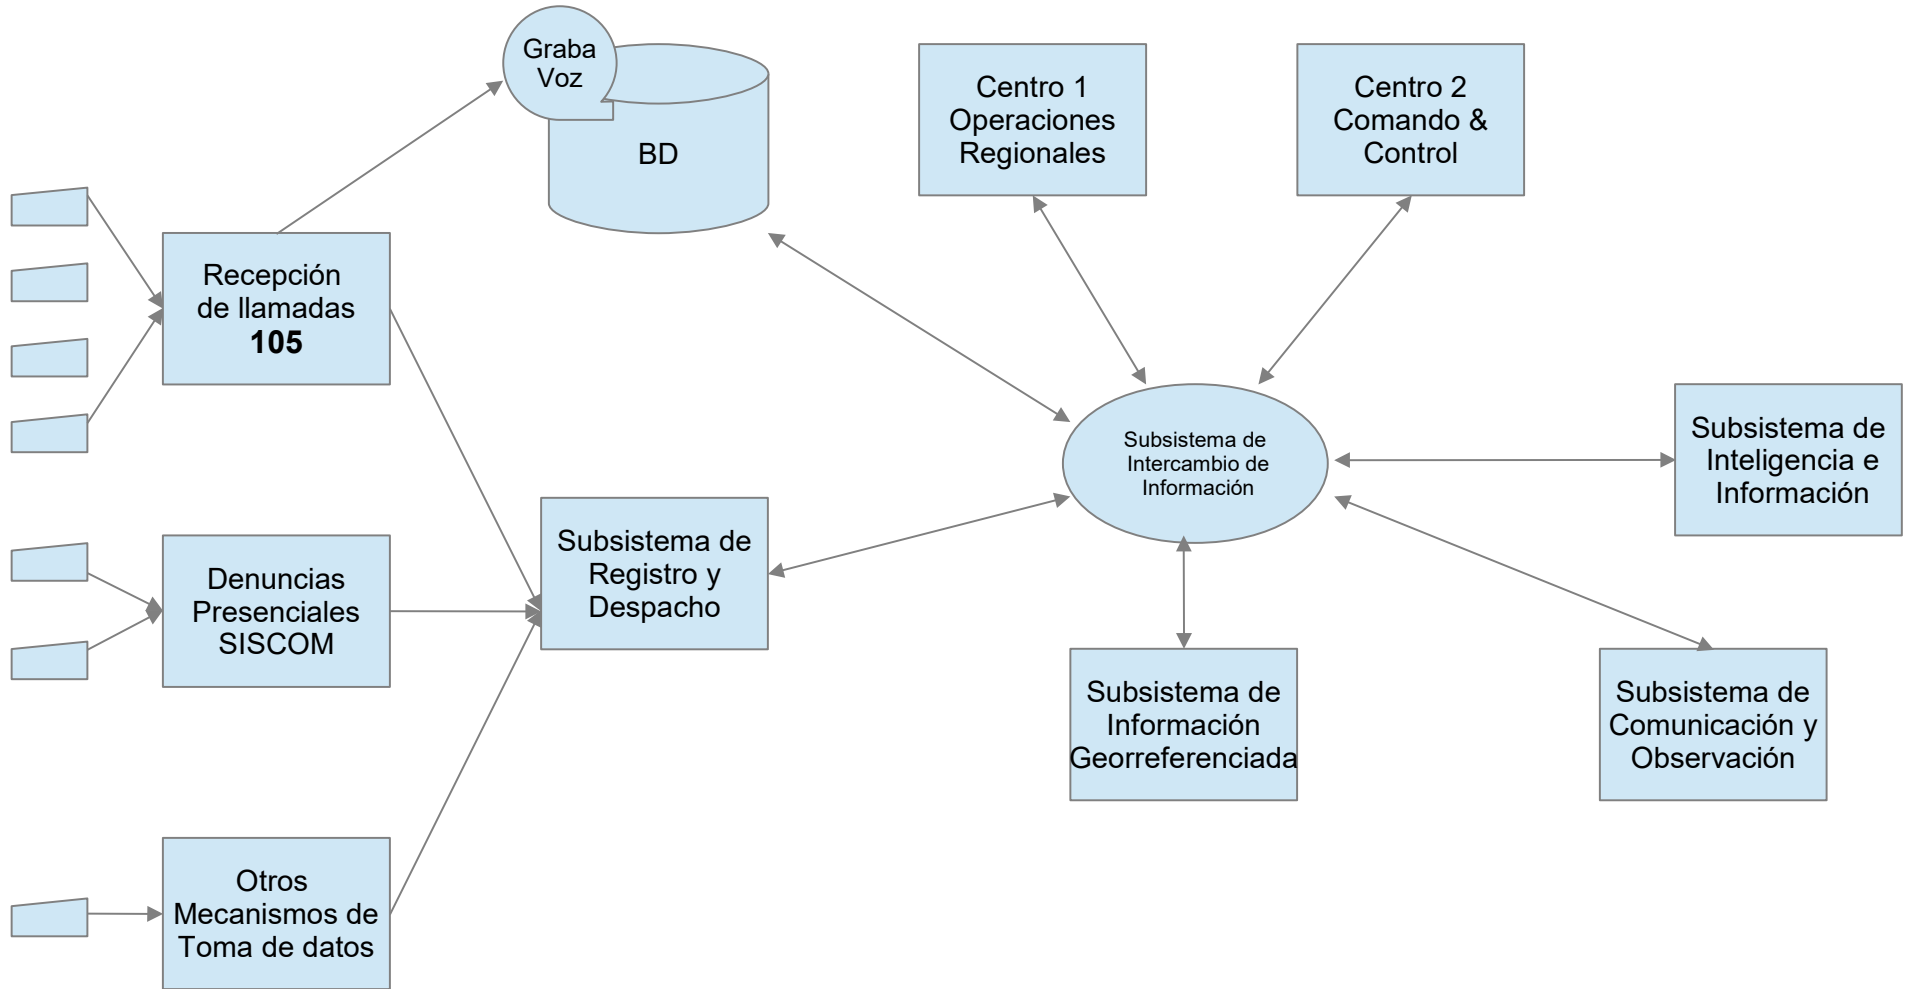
Graba Voz

BD

Centro 1 Operaciones Regionales

Centro 2 Comando & Control

Recepción de llamadas **105**

Subsistema de Intercambio de Información

Subsistema de Inteligencia e Información

Denuncias Presenciales SISCOM

Subsistema de Registro y Despacho

Subsistema de Información Georreferenciada

Subsistema de Comunicación y Observación

Otros Mecanismos de Toma de datos